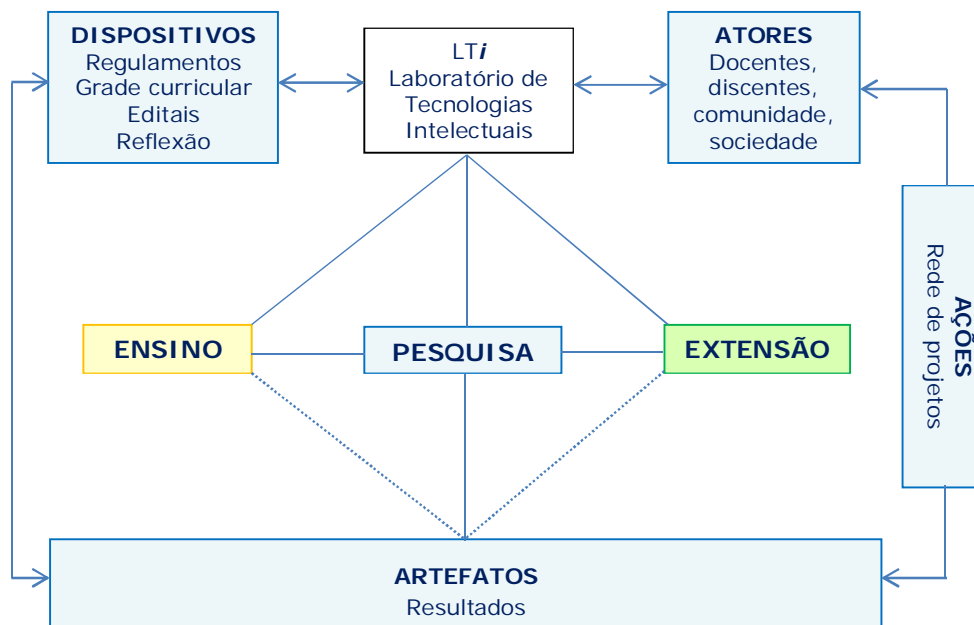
DISPOSITIVOS
Regulamentos
Grade curricular
Editais
Reflexão

LT*i*
Laboratório de
Tecnologias
Intelectuais

ATORES
Docentes,
discentes,
comunidade,
sociedade

AÇÕES
Rede de projetos

ENSINO

PESQUISA

EXTENSÃO

ARTEFATOS
Resultados